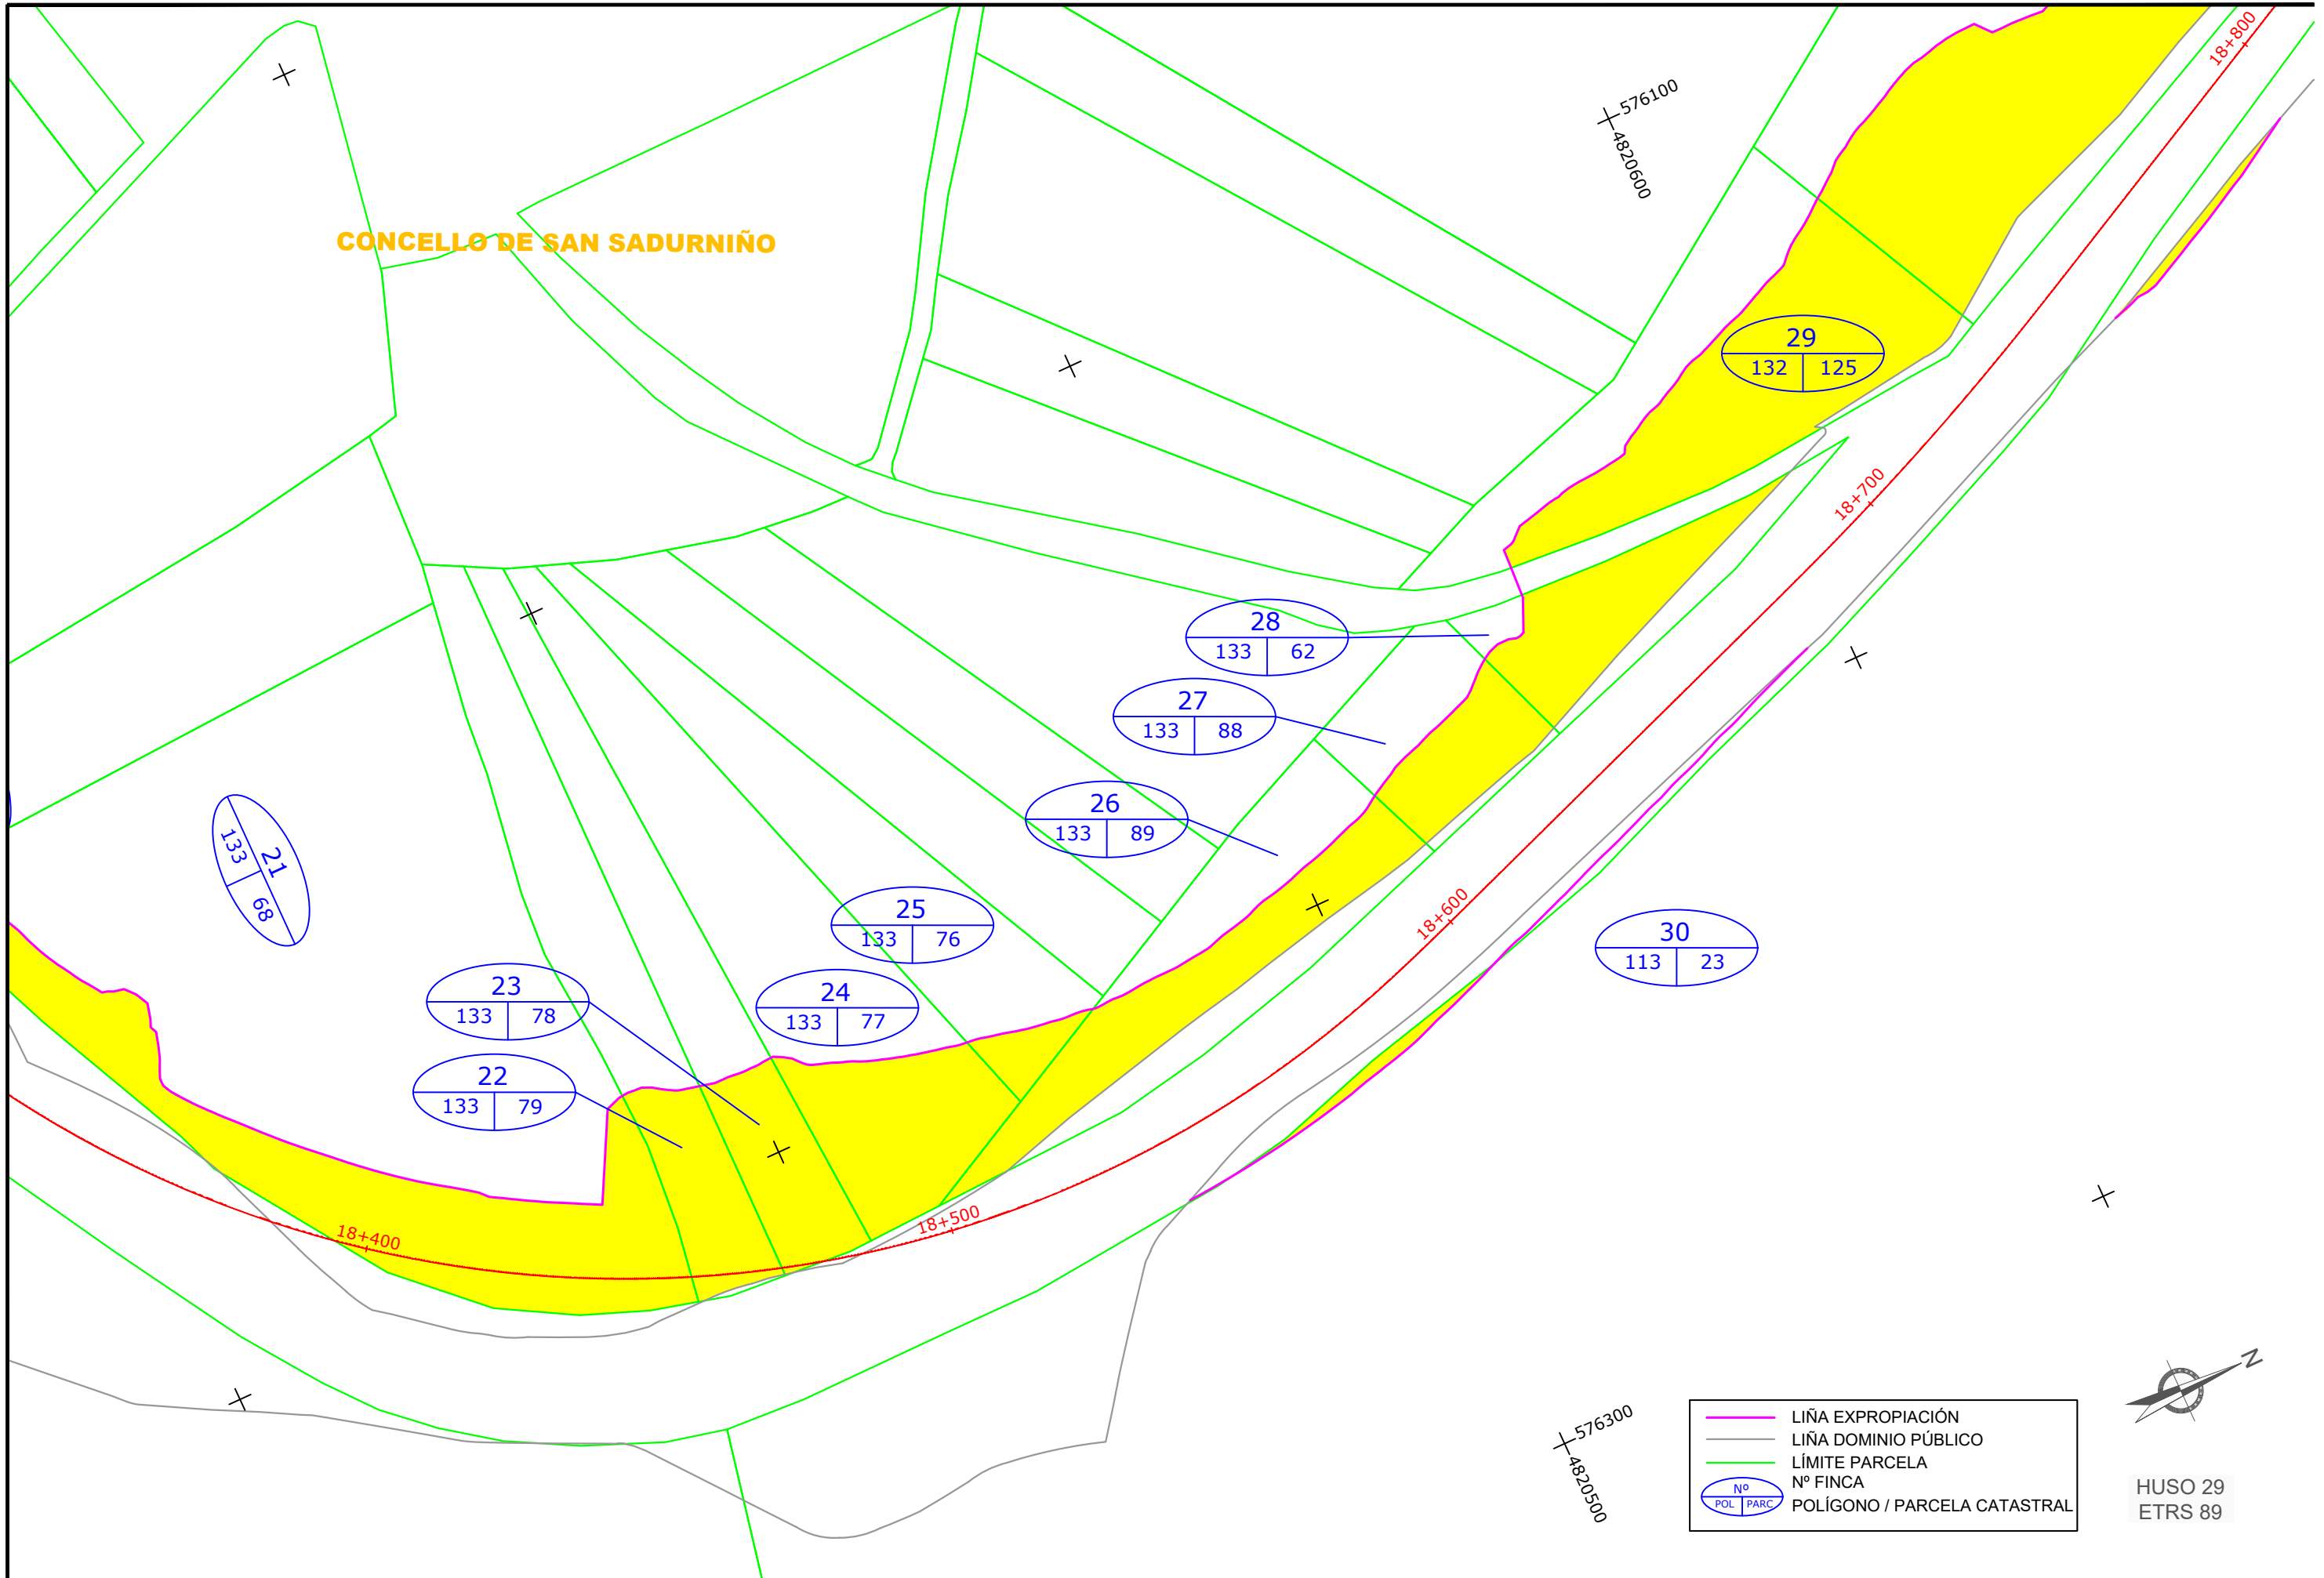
CONCELLO DE SAN SADURNIÑO

576100
4820600

18+800
18+700
18+600
18+500
18+400

29
132 | 125

28
133 | 62

27
133 | 88

26
133 | 89

25
133 | 76

24
133 | 77

23
133 | 78

22
133 | 79

21
133 | 68

30
113 | 23

576300
4820500

LIÑA EXPROPIACIÓN
LIÑA DOMINIO PÚBLICO
LÍMITE PARCELA
Nº
POL | PARC
Nº FINCA
POLÍGONO / PARCELA CATASTRAL

N

HUSO 29
ETRS 89